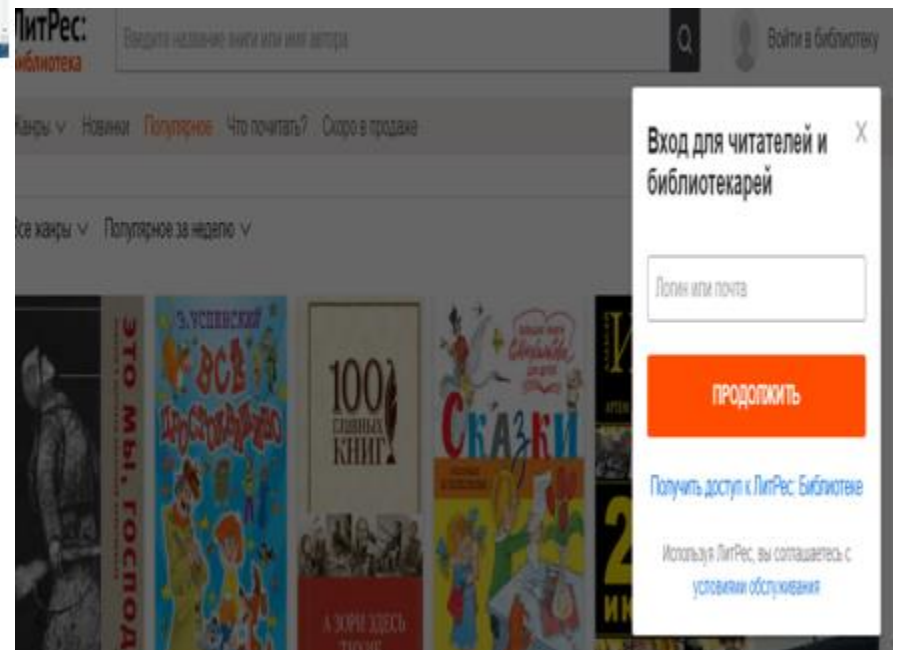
ЛитРес: библиотека

Введите название книги или имя автора

Войти в библиотеку

Жанры Новинки Популярное Что почитать? Скоро в продаже

Все жанры Популярное за неделю

ЭТО МЫ, ГОСПОД

Э. УСПЕНСКИЙ ВСЕ

100 главных книг

СКАЗКИ

А ЗОРИ ЗДЕСЬ

Вход для читателей и библиотекарей

X

Логин или почта

ПРОДОЛЖИТЬ

Получить доступ к ЛитРес: Библиотеке

Используя ЛитРес, вы соглашаетесь с условиями обслуживания